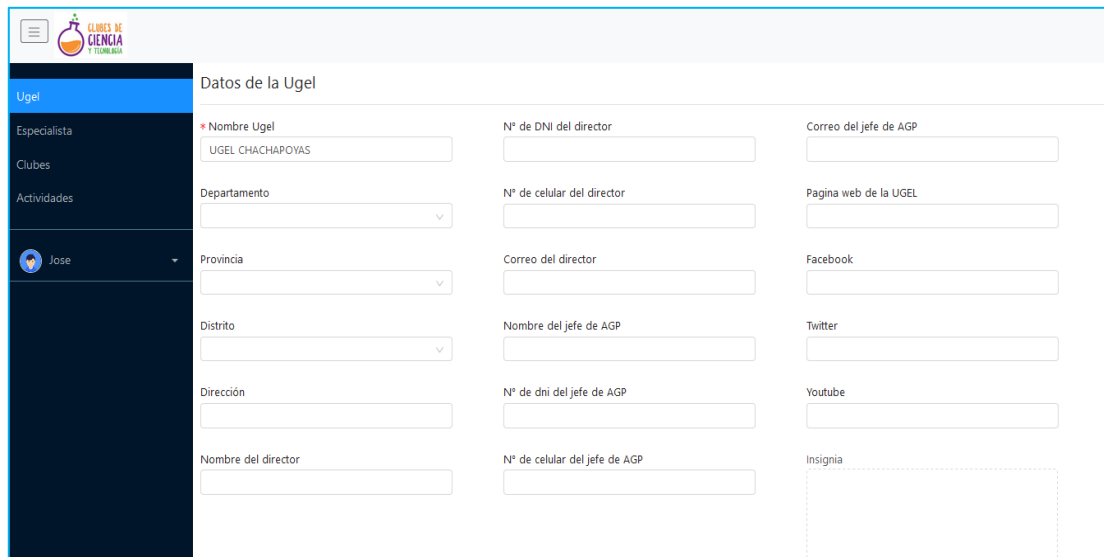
CLUBES DE CIENCIA Y TECNOLOGIA

Ugel
Especialista
Clubes
Actividades

Jose

Datos de la Ugel

* Nombre Ugel
UGEL CHACHAPOYAS

Departamento

Provincia

Distrito

Dirección

Nombre del director

N° de DNI del director

N° de celular del director

Correo del director

Nombre del jefe de AGP

N° de dni del jefe de AGP

N° de celular del jefe de AGP

Correo del jefe de AGP

Pagina web de la UGEL

Facebook

Twitter

Youtube

Insignia